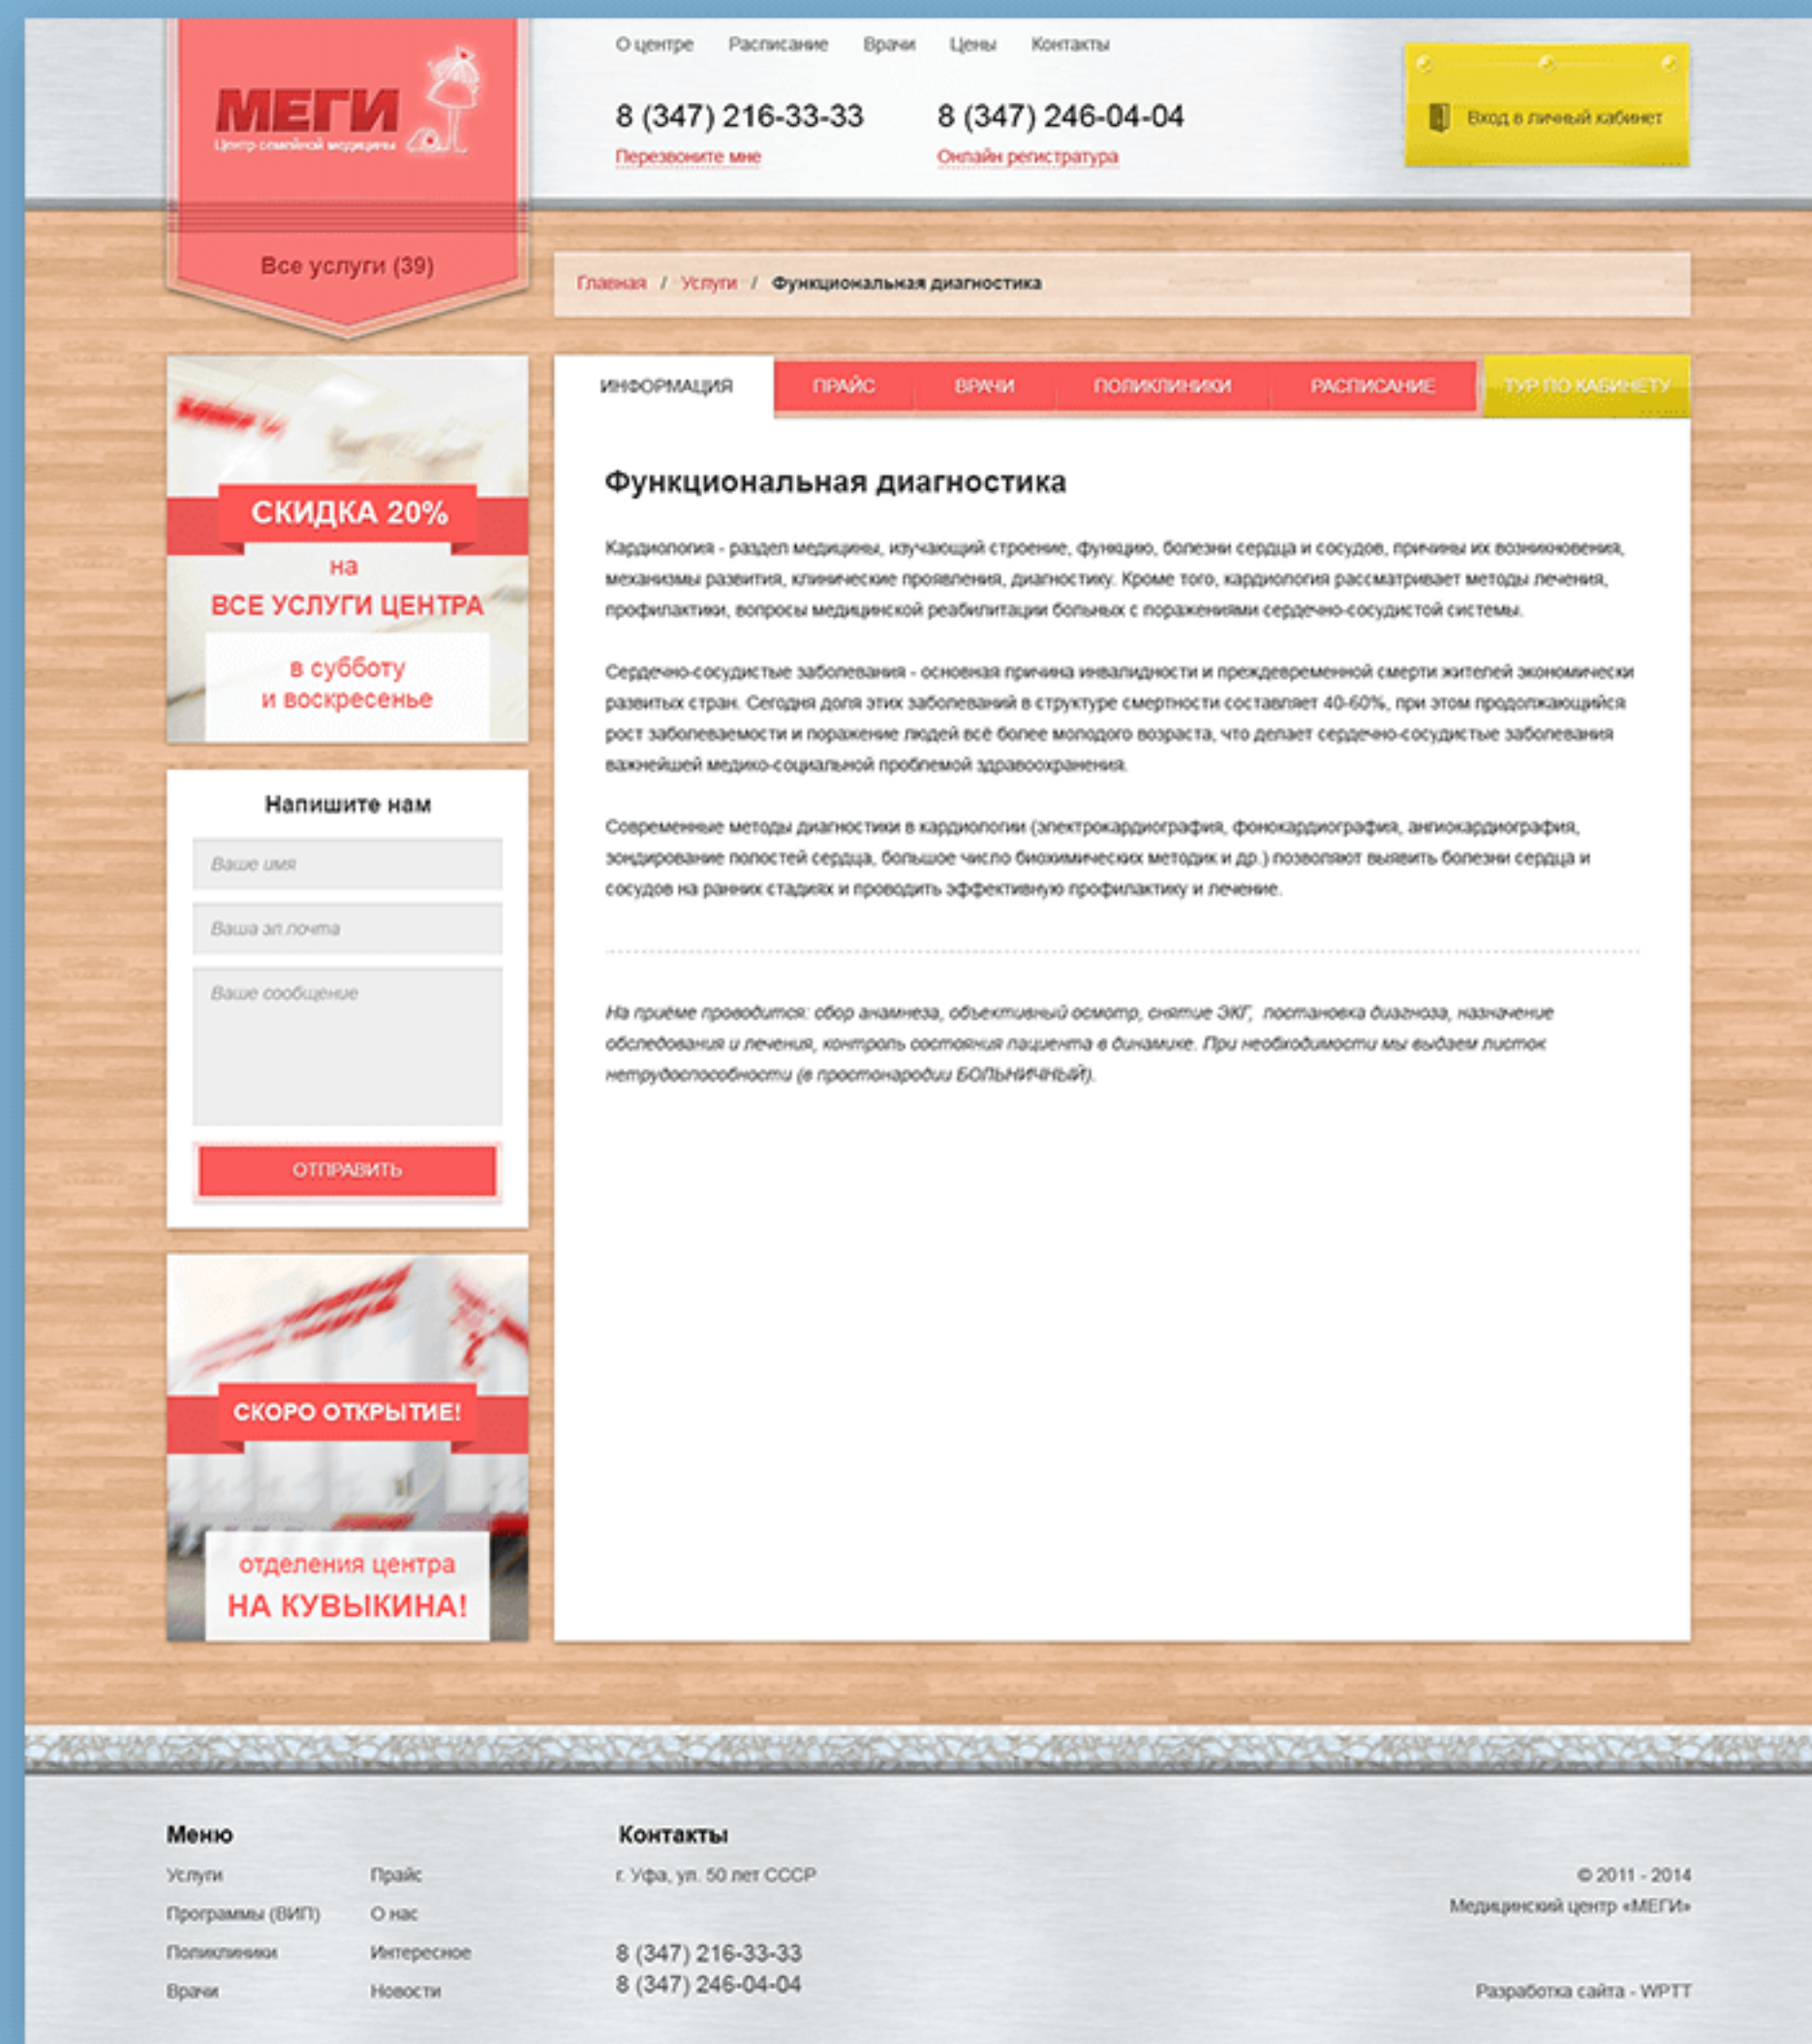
МЕГИ
Центр семейной медицины

О центре Расписание Врачи Цены Контакты

8 (347) 216-33-33
Перезвоните мне

8 (347) 246-04-04
Онлайн регистратура

Вход в личный кабинет

Все услуги (39)

Главная / Услуги / Функциональная диагностика

СКИДКА 20%
на
ВСЕ УСЛУГИ ЦЕНТРА
в субботу
и воскресенье

Напишите нам
Ваше имя
Ваша эл.почта
Ваше сообщение
ОТПРАВИТЬ

СКОРО ОТКРЫТИЕ!
отделения центра
НА КУВЫКИНА!

ИНФОРМАЦИЯ ПРАЙС ВРАЧИ ПОЛИКЛИНИКИ РАСПИСАНИЕ ТУР ПО КАБИНЕТУ

Функциональная диагностика

Кардиология - раздел медицины, изучающий строение, функцию, болезни сердца и сосудов, причины их возникновения, механизмы развития, клинические проявления, диагностику. Кроме того, кардиология рассматривает методы лечения, профилактики, вопросы медицинской реабилитации больных с поражениями сердечно-сосудистой системы.

Сердечно-сосудистые заболевания - основная причина инвалидности и преждевременной смерти жителей экономически развитых стран. Сегодня доля этих заболеваний в структуре смертности составляет 40-60%, при этом продолжающийся рост заболеваемости и поражение людей всё более молодого возраста, что делает сердечно-сосудистые заболевания важнейшей медико-социальной проблемой здравоохранения.

Современные методы диагностики в кардиологии (электрокардиография, фонокардиография, ангиокардиография, зондирование полостей сердца, большое число биохимических методик и др.) позволяют выявить болезни сердца и сосудов на ранних стадиях и проводить эффективную профилактику и лечение.

На приёме проводится: сбор анамнеза, объективный осмотр, снятие ЭКГ, постановка диагноза, назначение обследования и лечения, контроль состояния пациента в динамике. При необходимости мы выдаем листок нетрудоспособности (в простонародии БОЛЬНИЧНЫЙ).

Меню
Услуги Прайс
Программы (ВИП) О нас
Поликлиники Интересное
Врачи Новости

Контакты
г. Уфа, ул. 50 лет СССР
8 (347) 216-33-33
8 (347) 246-04-04

© 2011 - 2014
Медицинский центр «МЕГИ»
Разработка сайта - WPTT